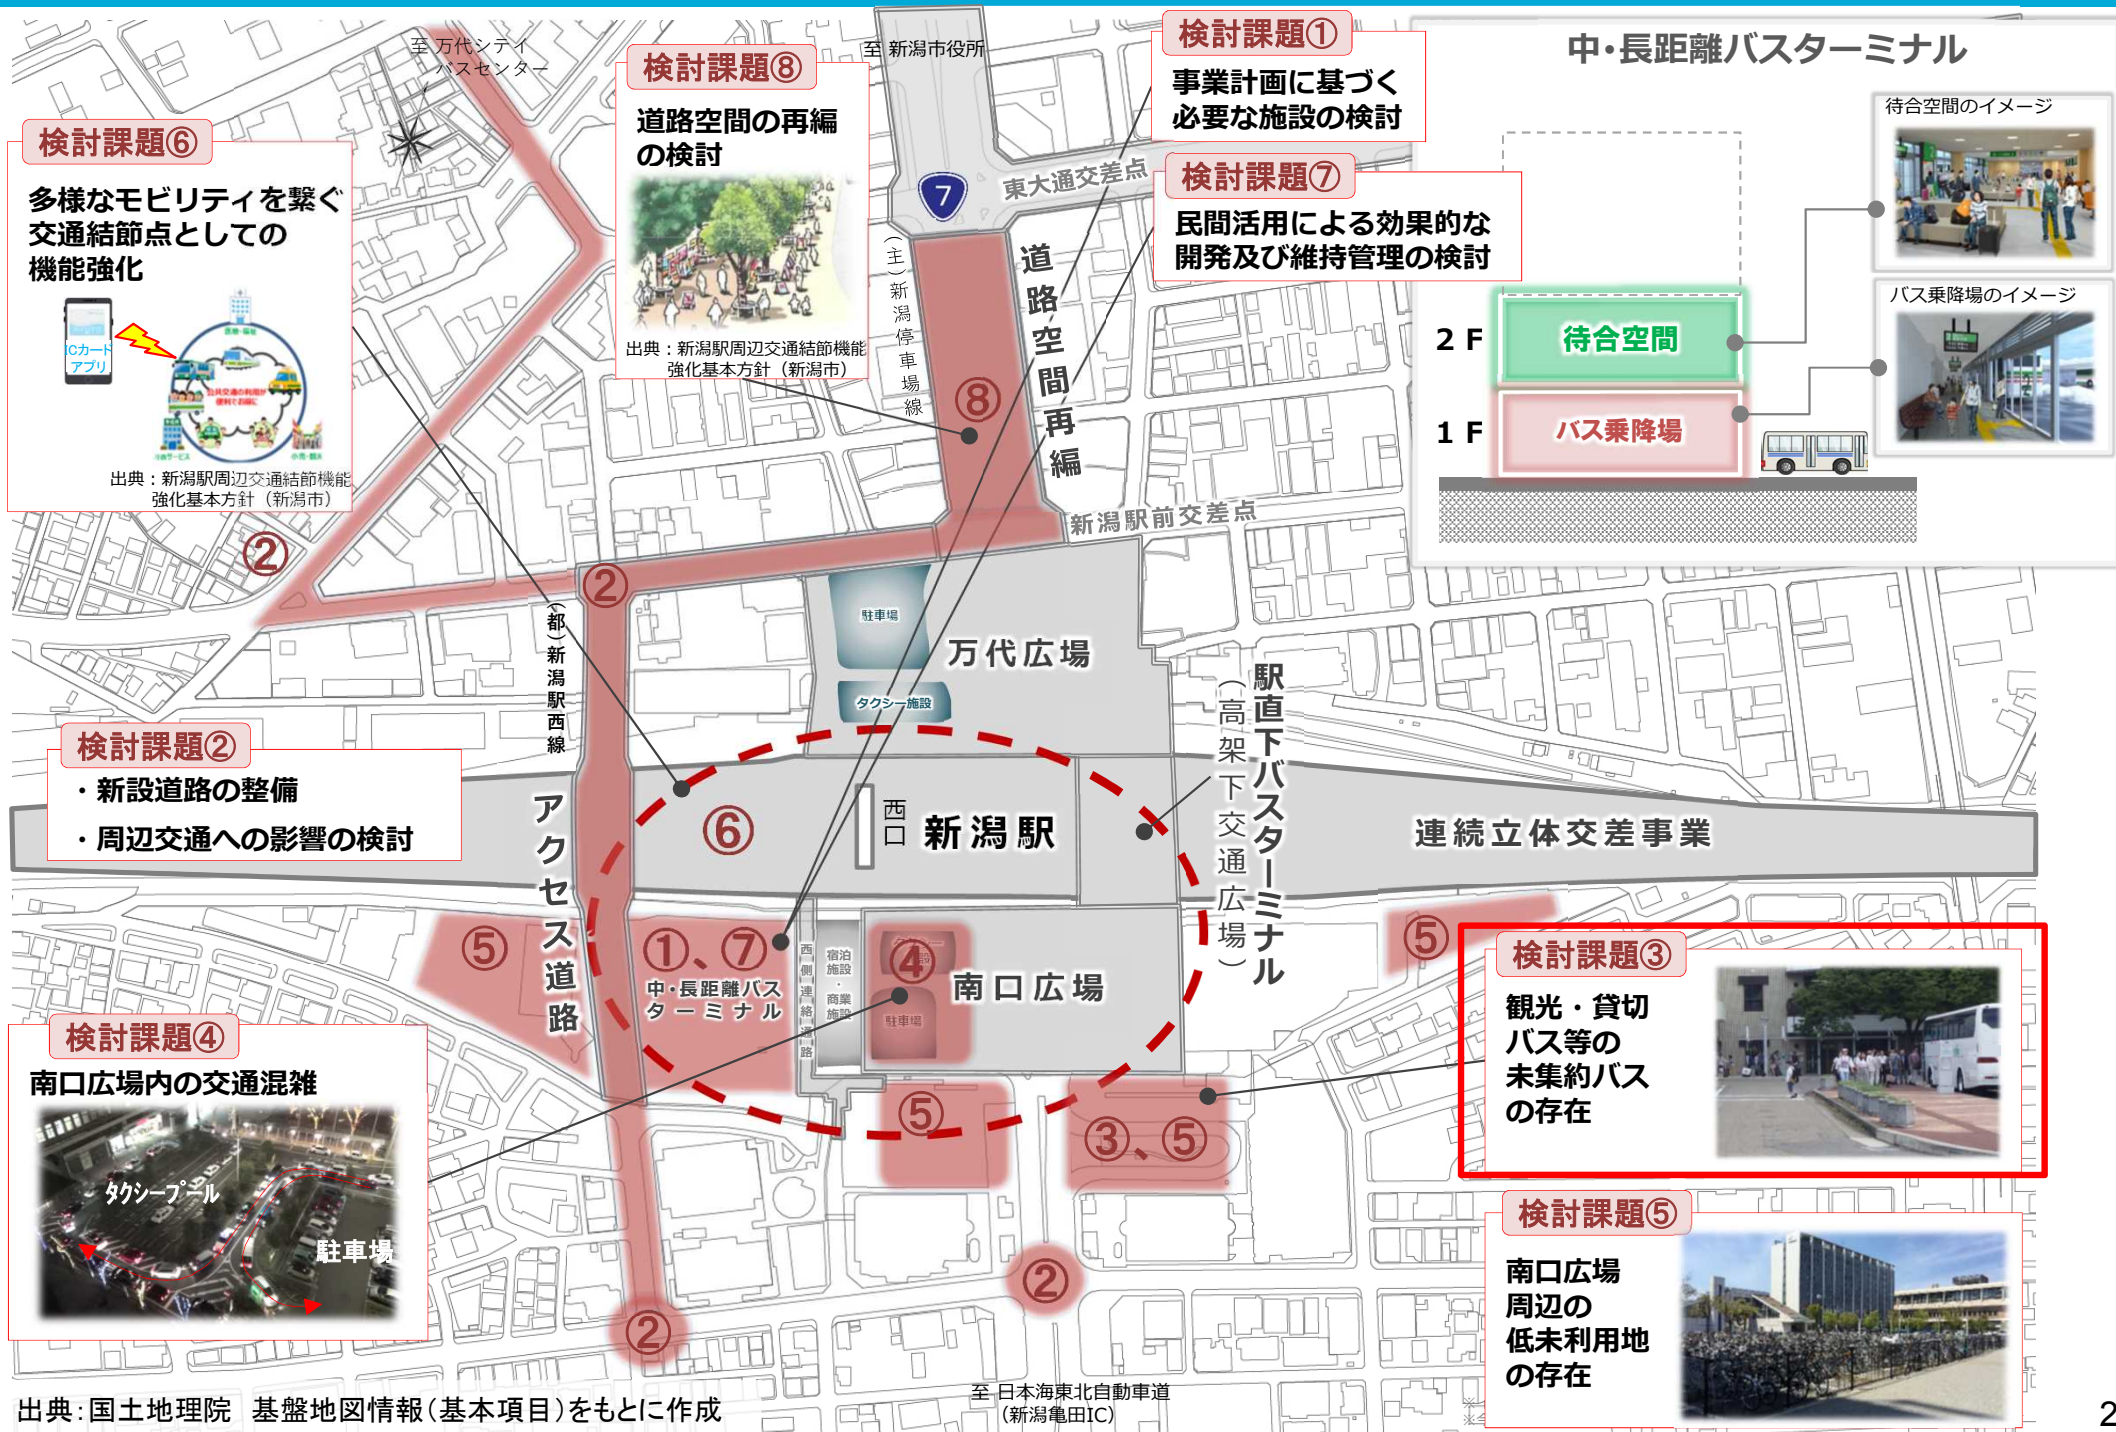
検討課題⑥

多様なモビリティを繋ぐ交通結節点としての機能強化

ICカード
アプリ

出典：新潟駅周辺交通結節機能強化基本方針（新潟市）

至 万代シテイバスセンター

検討課題⑧

道路空間の再編の検討

出典：新潟駅周辺交通結節機能強化基本方針（新潟市）

至 新潟市役所

7

東大通交差点

（主）新潟停車場線

道路空間再編

⑧

検討課題①

事業計画に基づく必要な施設の検討

検討課題⑦

民間活用による効果的な開発及び維持管理の検討

中・長距離バスターミナル

待合空間のイメージ

バス乗降場のイメージ

2 F 待合空間

1 F バス乗降場

新潟駅前交差点

②

②

（都）新潟駅西線

駐車場

万代広場

タクシー施設

検討課題②

・新設道路の整備

・周辺交通への影響の検討

アクセス道路

⑥

西口

新潟駅

駅直下バスターミナル

（高架下交通広場）

連続立体交差事業

⑤

①、⑦

中・長距離バスターミナル

西側連絡通路

宿泊施設・商業施設

④

駐車場

南口広場

⑤

検討課題③

観光・貸切バス等の未集約バスの存在

検討課題④

南口広場内の交通混雑

タクシープール

駐車場

⑤

③、⑤

②

②

検討課題⑤

南口広場周辺の低未利用地の存在

至 日本海東北自動車道（新潟亀田IC）

出典：国土地理院　基盤地図情報（基本項目）をもとに作成

2